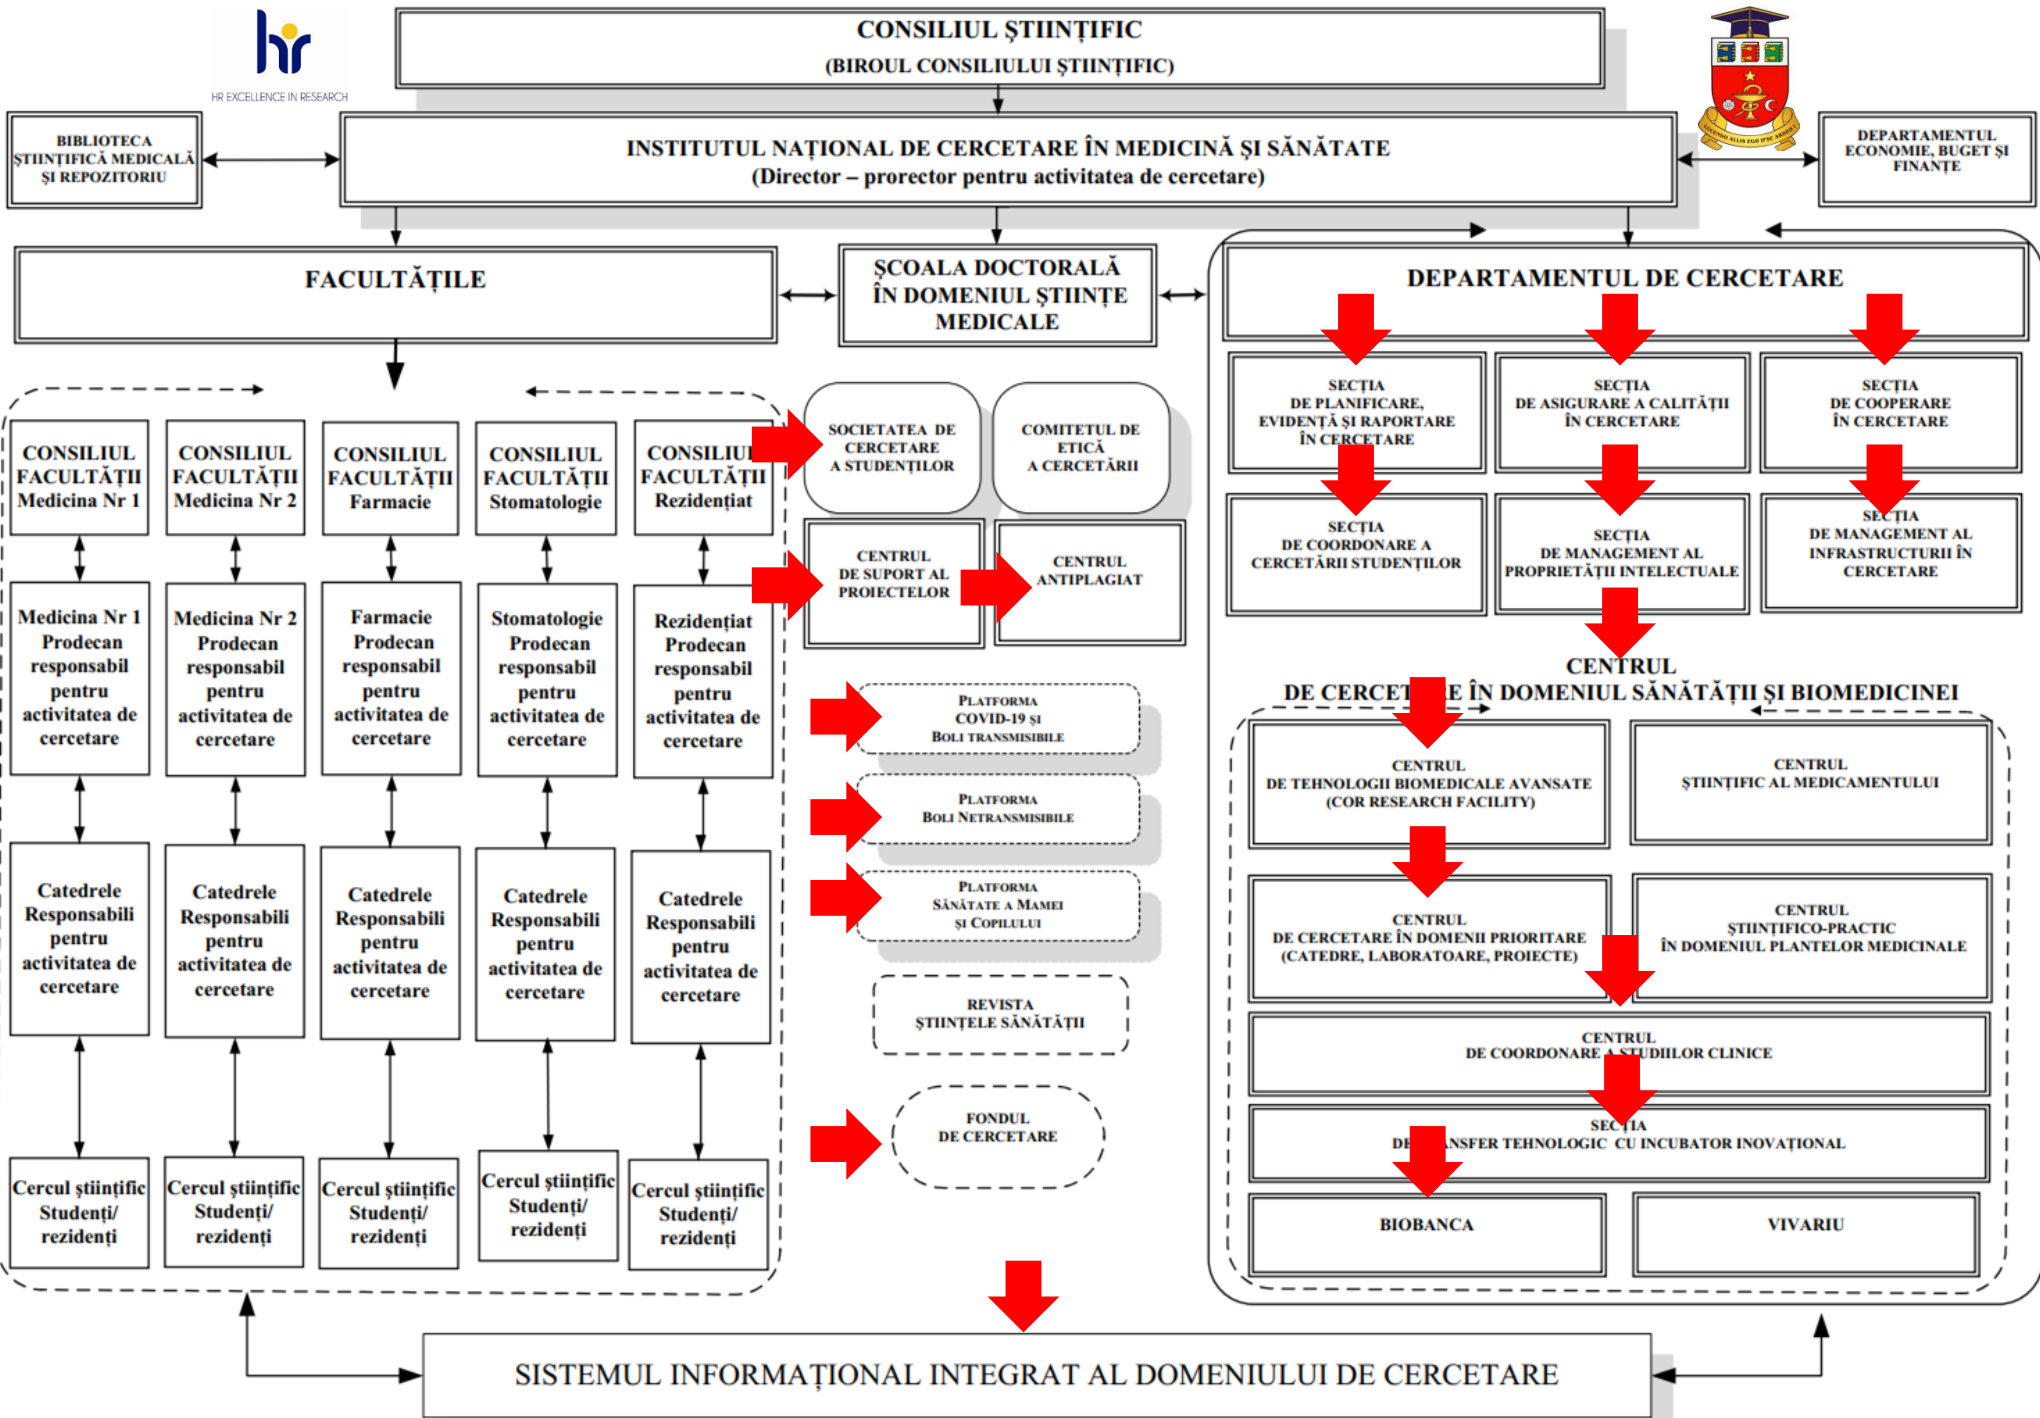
hr
HR EXCELLENCE IN RESEARCH

CONSILIUL ŞTIINŢIFIC
(BIROUL CONSILIULUI ŞTIINŢIFIC)

BIBLIOTECA ŞTIINŢIFICĂ MEDICALĂ ŞI REPOZITORIU

INSTITUTUL NAŢIONAL DE CERCETARE ÎN MEDICINĂ ŞI SĂNĂTATE
(Director – prorector pentru activitatea de cercetare)

DEPARTAMENTUL ECONOMIE, BUGET ŞI FINANŢE

FACULTĂŢILE

ŞCOALA DOCTORALĂ ÎN DOMENIUL ŞTIINŢE MEDICALE

DEPARTAMENTUL DE CERCETARE

CONSILIUL FACULTĂŢII Medicina Nr 1
CONSILIUL FACULTĂŢII Medicina Nr 2
CONSILIUL FACULTĂŢII Farmacie
CONSILIUL FACULTĂŢII Stomatologie
CONSILIUL FACULTĂŢII Rezidenţiat

Medicina Nr 1 Prodecan responsabil pentru activitatea de cercetare
Medicina Nr 2 Prodecan responsabil pentru activitatea de cercetare
Farmacie Prodecan responsabil pentru activitatea de cercetare
Stomatologie Prodecan responsabil pentru activitatea de cercetare
Rezidenţiat Prodecan responsabil pentru activitatea de cercetare

Catedrele Responsabili pentru activitatea de cercetare
Catedrele Responsabili pentru activitatea de cercetare
Catedrele Responsabili pentru activitatea de cercetare
Catedrele Responsabili pentru activitatea de cercetare
Catedrele Responsabili pentru activitatea de cercetare

Cercul ştiinţific Studenţi/ rezidenţi
Cercul ştiinţific Studenţi/ rezidenţi
Cercul ştiinţific Studenţi/ rezidenţi
Cercul ştiinţific Studenţi/ rezidenţi
Cercul ştiinţific Studenţi/ rezidenţi

SOCIETATEA DE CERCETARE A STUDENŢILOR
COMITETUL DE ETICĂ A CERCETĂRII
CENTRUL DE SUPORT AL PROIECTELOR
CENTRUL ANTIPLAGIAT
PLATFORMA COVID-19 ŞI BOLI TRANSMISIBILE
PLATFORMA BOLI NETRANSMISIBILE
PLATFORMA SĂNĂTATE A MAMEI ŞI COPILULUI
REVISTA ŞTIINŢELE SĂNĂTĂŢII
FONDUL DE CERCETARE

SECŢIA DE PLANIFICARE, EVIDENŢĂ ŞI RAPORTARE ÎN CERCETARE
SECŢIA DE ASIGURARE A CALITĂŢII ÎN CERCETARE
SECŢIA DE COOPERARE ÎN CERCETARE
SECŢIA DE COORDONARE A CERCETĂRII STUDENŢILOR
SECŢIA DE MANAGEMENT AL PROPRIETĂŢII INTELECTUALE
SECŢIA DE MANAGEMENT AL INFRASTRUCTURII ÎN CERCETARE

CENTRUL DE CERCET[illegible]E ÎN DOMENIUL SĂNĂTĂŢII ŞI BIOMEDICINEI
CENTRUL DE TEHNOLOGII BIOMEDICALE AVANSATE (COR RESEARCH FACILITY)
CENTRUL ŞTIINŢIFIC AL MEDICAMENTULUI
CENTRUL DE CERCETARE ÎN DOMENII PRIORITARE (CATEDRE, LABORATOARE, PROIECTE)
CENTRUL ŞTIINŢIFICO-PRACTIC ÎN DOMENIUL PLANTELOR MEDICINALE
CENTRUL DE COORDONARE A STUDIILOR CLINICE
SECŢIA DE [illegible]NSFER TEHNOLOGIC CU INCUBATOR INOVAŢIONAL
BIOBANCA
VIVARIU

SISTEMUL INFORMAŢIONAL INTEGRAT AL DOMENIULUI DE CERCETARE